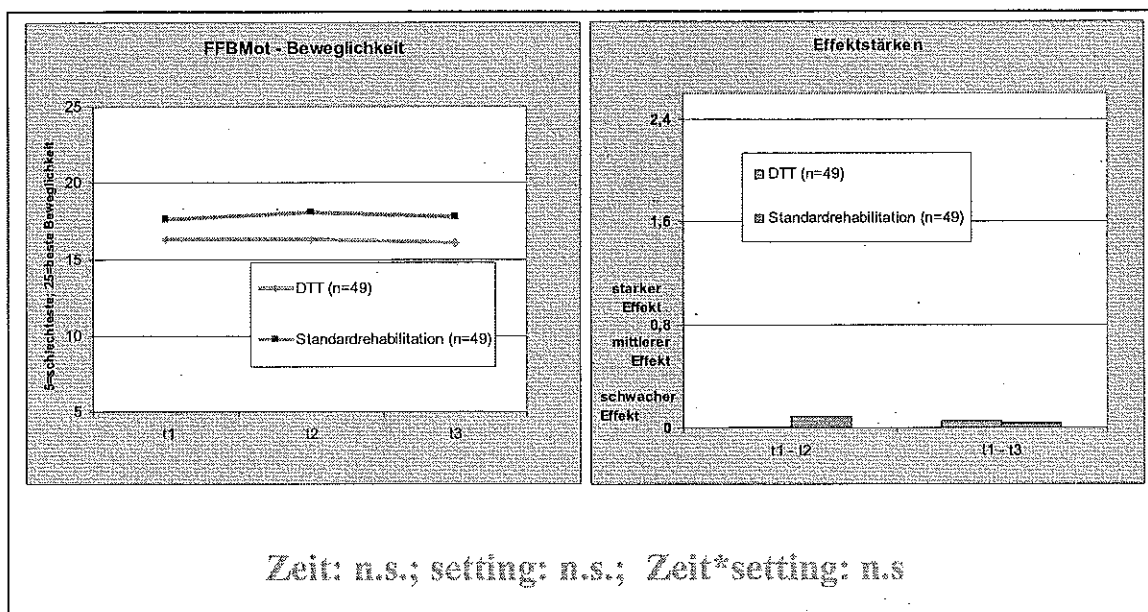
FFBMot - Beweglichkeit

25
20
15
10
5

5=schlechteste; 25=beste Beweglichkeit

DTT (n=49)
Standardrehabilitation (n=49)

t1
t2
t3

Effektstärken

2,4
1,6
0,8
0

DTT (n=49)
Standardrehabilitation (n=49)

starker Effekt
mittlerer Effekt
schwacher Effekt

t1 - t2
t1 - t3

Zeit: n.s.; setting: n.s.; Zeit*setting: n.s